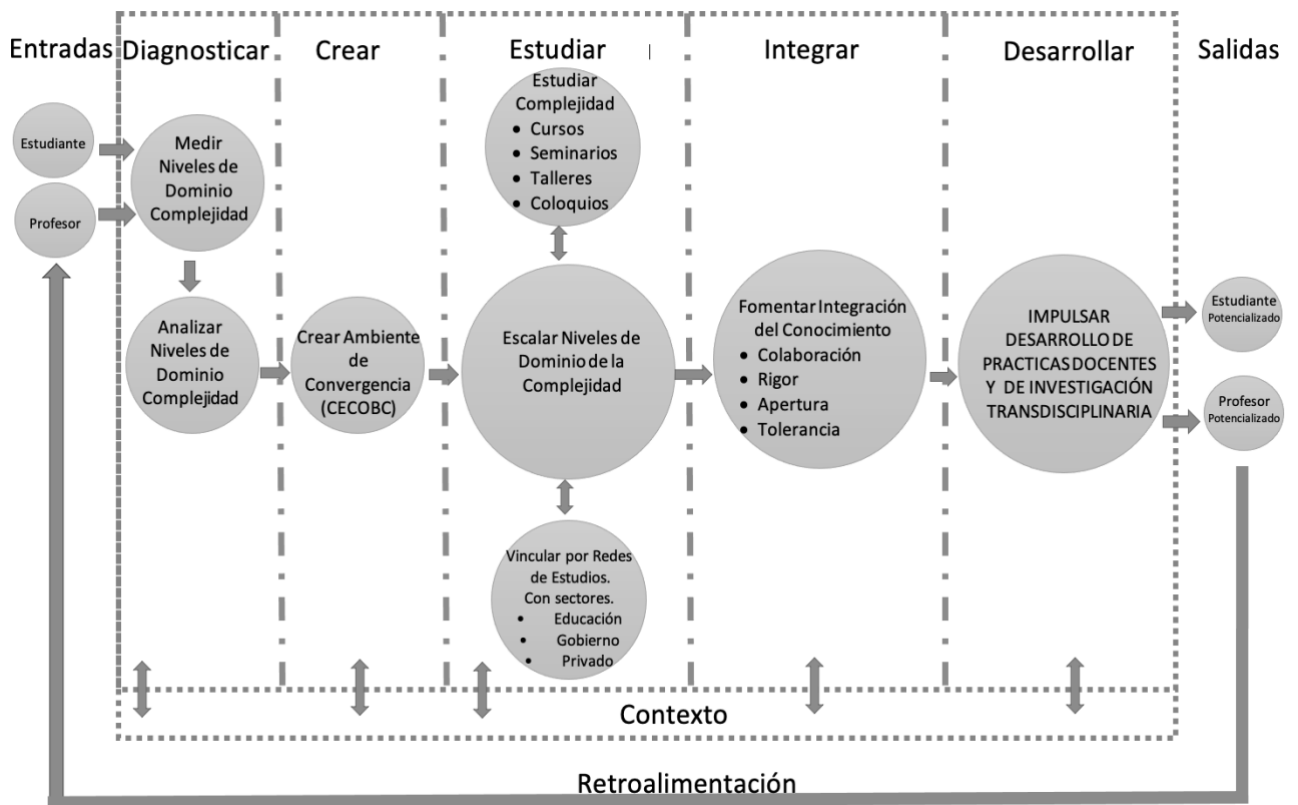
Entradas

Diagnosticar

Crear

Estudiar

Integrar

Desarrollar

Salidas

Estudiante

Profesor

Medir Niveles de Dominio Complejidad

Analizar Niveles de Dominio Complejidad

Crear Ambiente de Convergencia (CECOBC)

Estudiar Complejidad
- Cursos
- Seminarios
- Talleres
- Coloquios

Escalar Niveles de Dominio de la Complejidad

Vincular por Redes de Estudios. Con sectores.
- Educación
- Gobierno
- Privado

Fomentar Integración del Conocimiento
- Colaboración
- Rigor
- Apertura
- Tolerancia

IMPULSAR DESARROLLO DE PRACTICAS DOCENTES Y DE INVESTIGACIÓN TRANSDISCIPLINARIA

Estudiante Potencializado

Profesor Potencializado

Contexto

Retroalimentación